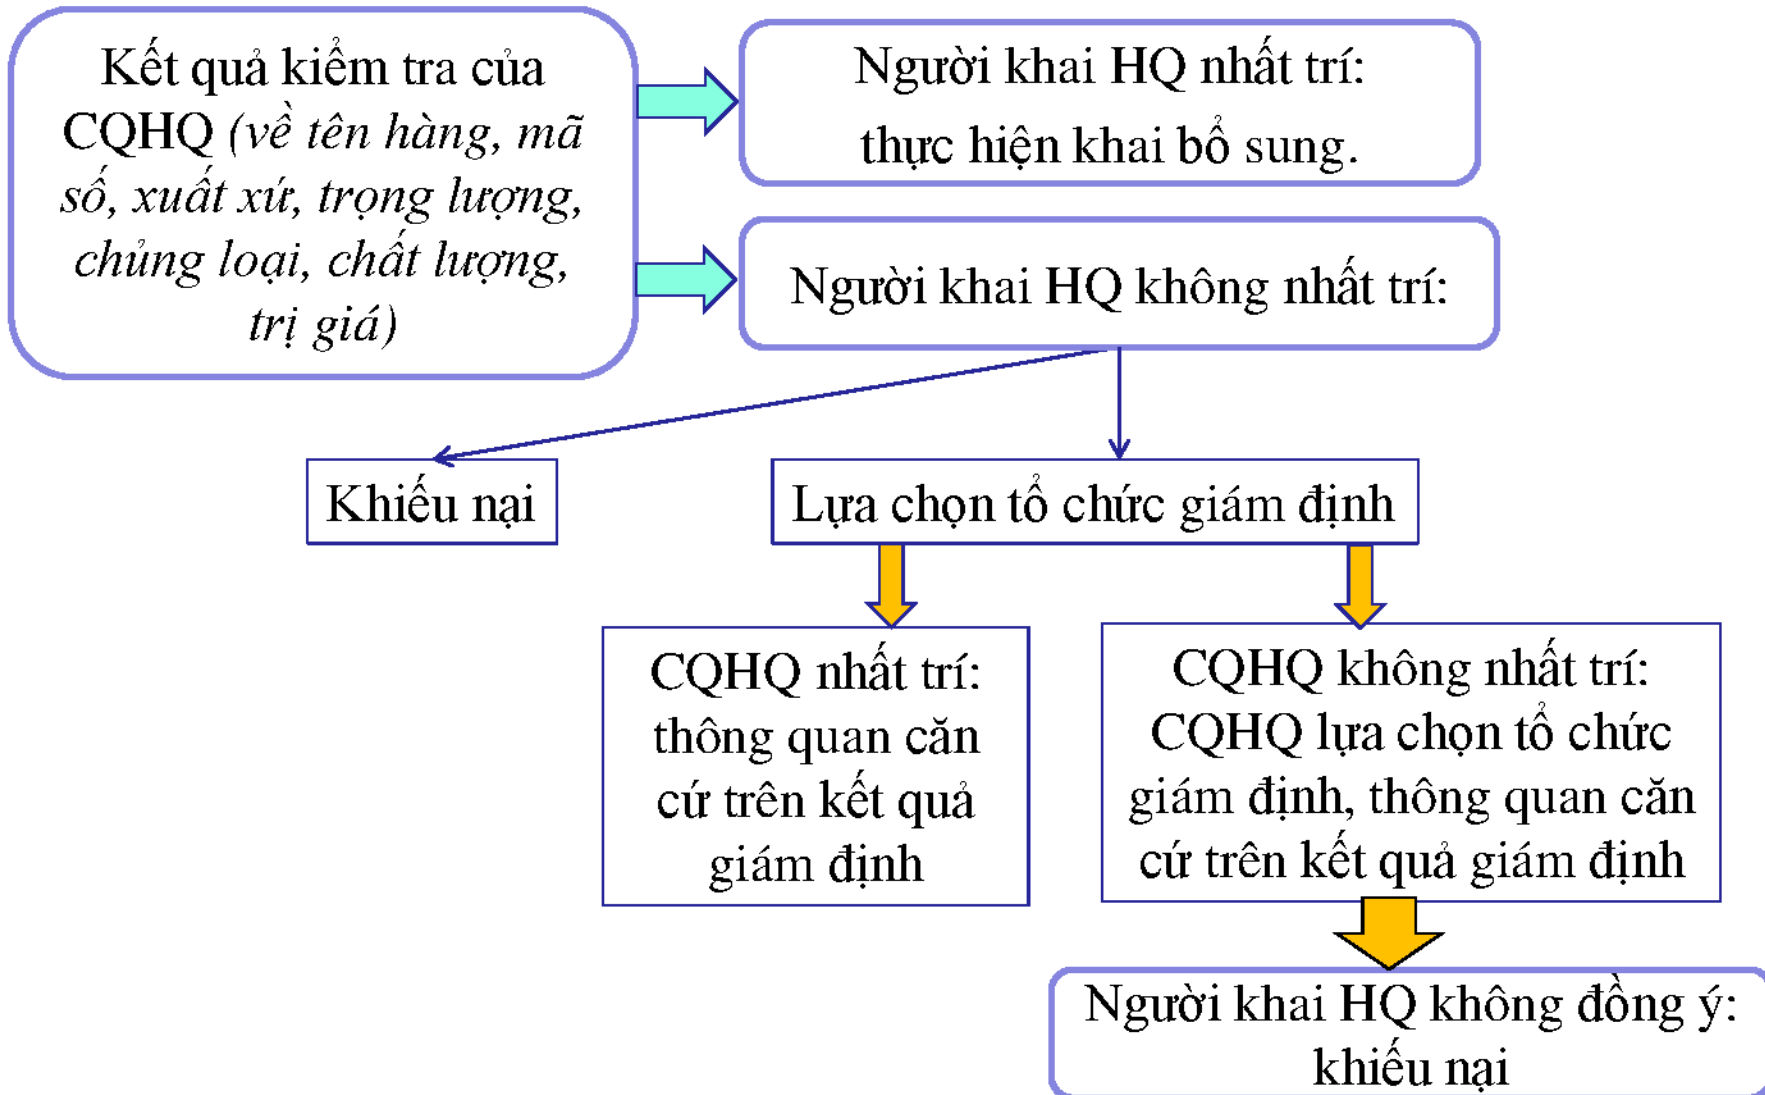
Kết quả kiểm tra của CQHQ (về tên hàng, mã số, xuất xứ, trọng lượng, chủng loại, chất lượng, trị giá)

Người khai HQ nhất trí: thực hiện khai bổ sung.

Người khai HQ không nhất trí:

Khiếu nại

Lựa chọn tổ chức giám định

CQHQ nhất trí: thông quan căn cứ trên kết quả giám định

CQHQ không nhất trí: CQHQ lựa chọn tổ chức giám định, thông quan căn cứ trên kết quả giám định

Người khai HQ không đồng ý: khiếu nại